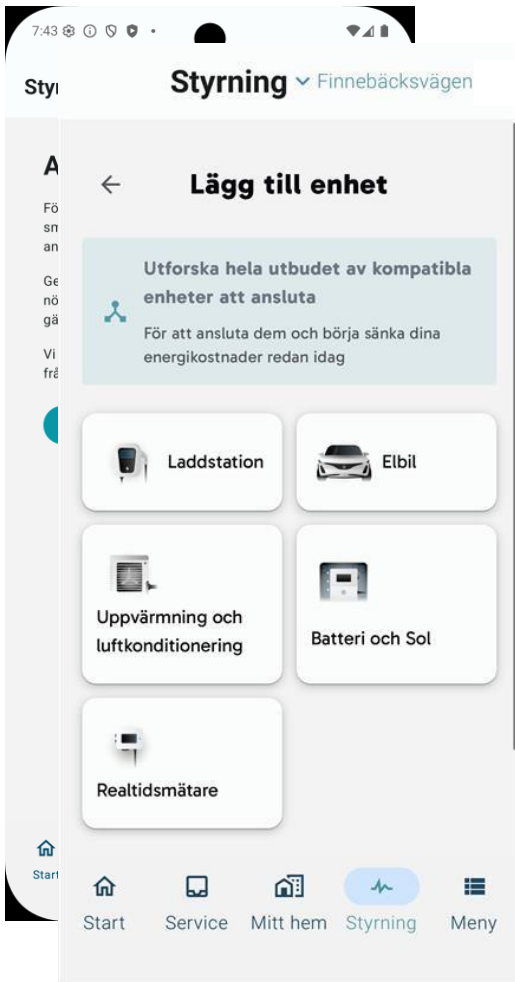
7:43

Styr

A

Fö sm an

Ge nö gä

Vi frå

Start

Styrning Finnebäcksvägen

Lägg till enhet

Utforska hela utbudet av kompatibla enheter att ansluta

För att ansluta dem och börja sänka dina energikostnader redan idag

Laddstation

Elbil

Uppvärmning och luftkonditionering

Batteri och Sol

Realtidsmätare

Start

Service

Mitt hem

Styrning

Meny